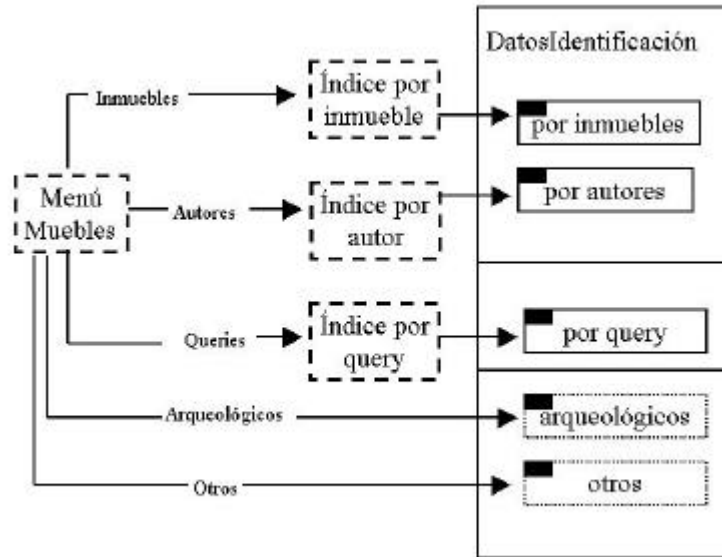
DatosIdentificación

Inmuebles

Índice por inmueble

por inmuebles

Menú Muebles

Autores

Índice por autor

por autores

Queries

Índice por query

por query

Arqueológicos

arqueológicos

Otros

otros